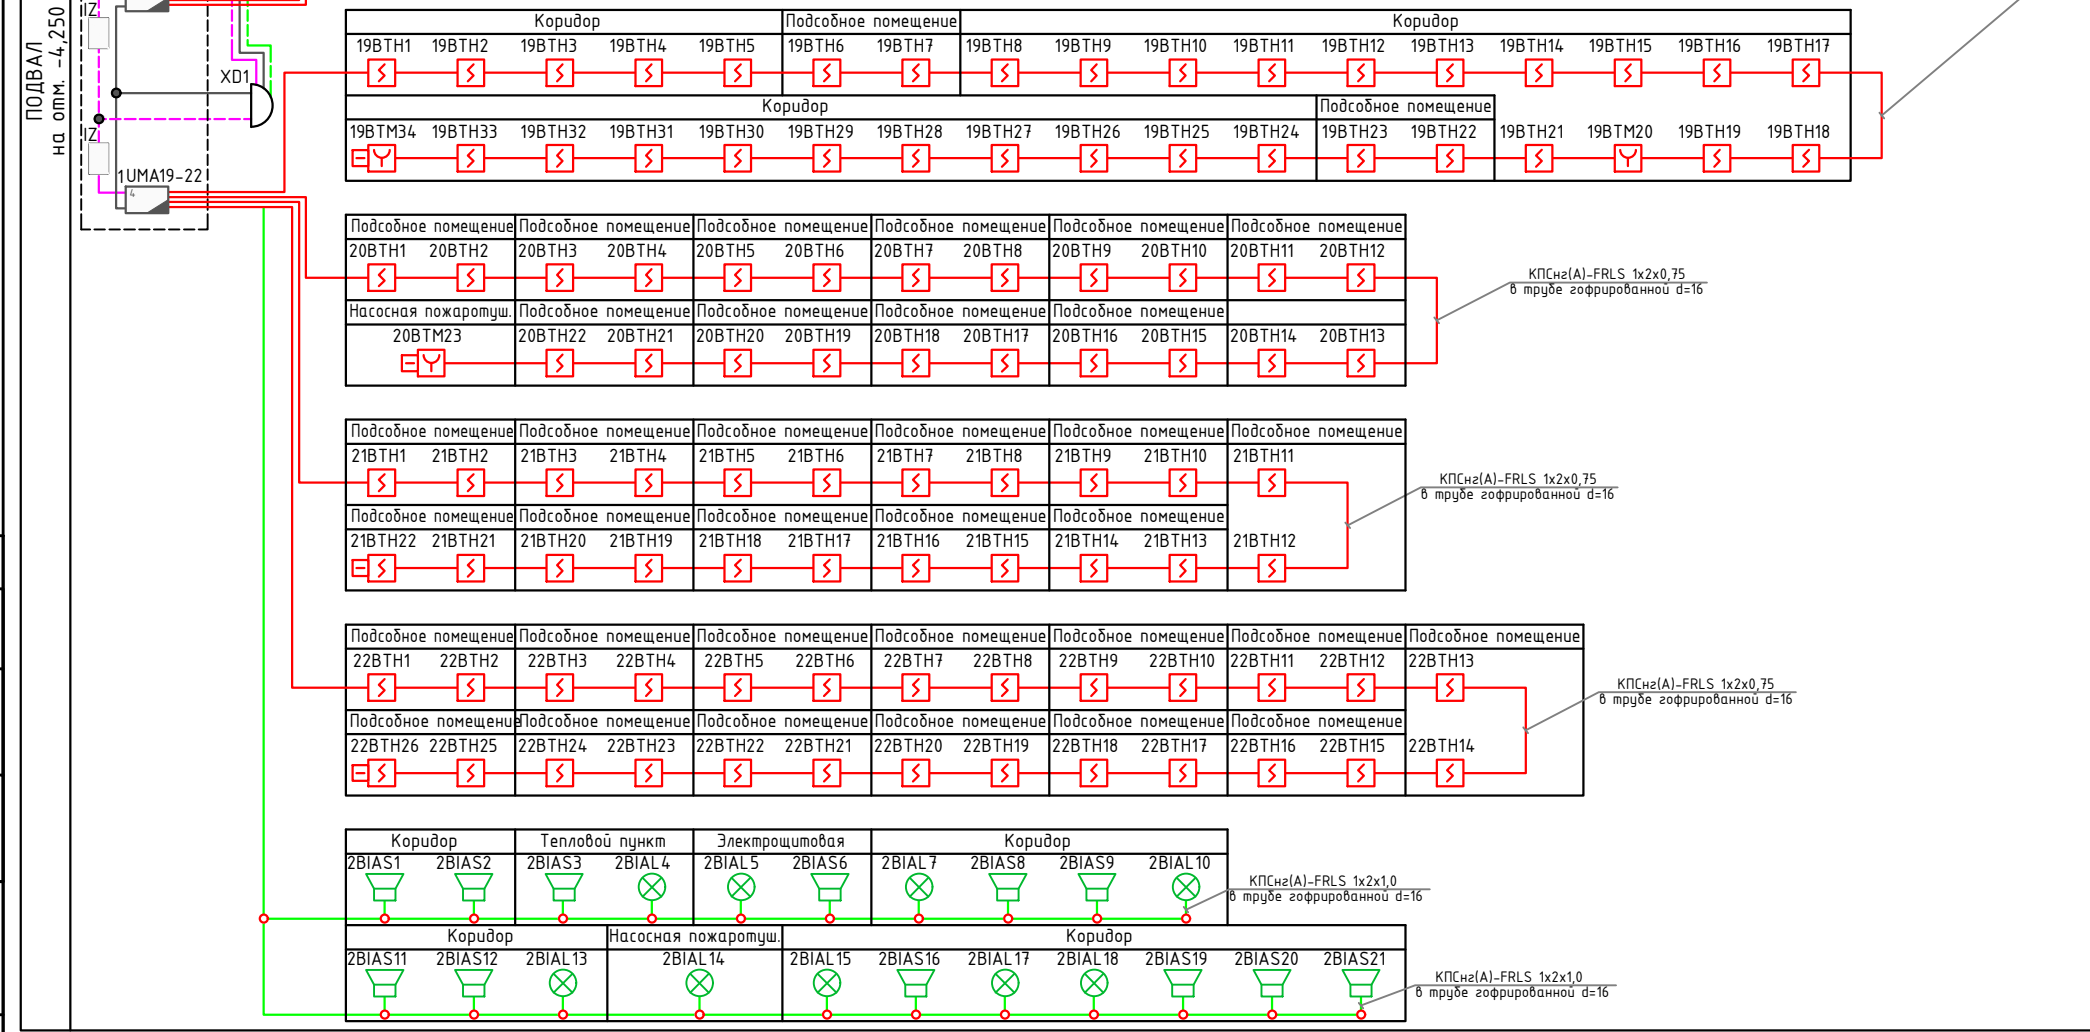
ПОДВАЛ
на отм. -4,250

IZ
IZ
XD1
1UMA19-22

| Коридор | | | | | Подсобное помещение | | Коридор | | | | | | | | | |
|---|---|---|---|---|---|---|---|---|---|---|---|---|---|---|---|---|
| 19BTH1 | 19BTH2 | 19BTH3 | 19BTH4 | 19BTH5 | 19BTH6 | 19BTH7 | 19BTH8 | 19BTH9 | 19BTH10 | 19BTH11 | 19BTH12 | 19BTH13 | 19BTH14 | 19BTH15 | 19BTH16 | 19BTH17 |

| Коридор | | | | | | | | | | | Подсобное помещение | | | | | |
|---|---|---|---|---|---|---|---|---|---|---|---|---|---|---|---|---|
| 19BTM34 | 19BTH33 | 19BTH32 | 19BTH31 | 19BTH30 | 19BTH29 | 19BTH28 | 19BTH27 | 19BTH26 | 19BTH25 | 19BTH24 | 19BTH23 | 19BTH22 | 19BTH21 | 19BTM20 | 19BTH19 | 19BTH18 |

| Подсобное помещение | | Подсобное помещение | | Подсобное помещение | | Подсобное помещение | | Подсобное помещение | | Подсобное помещение | |
|---|---|---|---|---|---|---|---|---|---|---|---|
| 20BTH1 | 20BTH2 | 20BTH3 | 20BTH4 | 20BTH5 | 20BTH6 | 20BTH7 | 20BTH8 | 20BTH9 | 20BTH10 | 20BTH11 | 20BTH12 |
| Насосная пожаротуш. | | Подсобное помещение | | Подсобное помещение | | Подсобное помещение | | Подсобное помещение | | | |
| 20BTM23 | | 20BTH22 | 20BTH21 | 20BTH20 | 20BTH19 | 20BTH18 | 20BTH17 | 20BTH16 | 20BTH15 | 20BTH14 | 20BTH13 |

КПСнг(А)-FRLS 1x2x0,75
в трубе гофрированной d=16

| Подсобное помещение | | Подсобное помещение | | Подсобное помещение | | Подсобное помещение | | Подсобное помещение | | Подсобное помещение |
|---|---|---|---|---|---|---|---|---|---|---|
| 21BTH1 | 21BTH2 | 21BTH3 | 21BTH4 | 21BTH5 | 21BTH6 | 21BTH7 | 21BTH8 | 21BTH9 | 21BTH10 | 21BTH11 |
| Подсобное помещение | | Подсобное помещение | | Подсобное помещение | | Подсобное помещение | | Подсобное помещение | | |
| 21BTH22 | 21BTH21 | 21BTH20 | 21BTH19 | 21BTH18 | 21BTH17 | 21BTH16 | 21BTH15 | 21BTH14 | 21BTH13 | 21BTH12 |

КПСнг(А)-FRLS 1x2x0,75
в трубе гофрированной d=16

| Подсобное помещение | | Подсобное помещение | | Подсобное помещение | | Подсобное помещение | | Подсобное помещение | | Подсобное помещение | | Подсобное помещение |
|---|---|---|---|---|---|---|---|---|---|---|---|---|
| 22BTH1 | 22BTH2 | 22BTH3 | 22BTH4 | 22BTH5 | 22BTH6 | 22BTH7 | 22BTH8 | 22BTH9 | 22BTH10 | 22BTH11 | 22BTH12 | 22BTH13 |
| Подсобное помещение | | Подсобное помещение | | Подсобное помещение | | Подсобное помещение | | Подсобное помещение | | Подсобное помещение | | |
| 22BTH26 | 22BTH25 | 22BTH24 | 22BTH23 | 22BTH22 | 22BTH21 | 22BTH20 | 22BTH19 | 22BTH18 | 22BTH17 | 22BTH16 | 22BTH15 | 22BTH14 |

КПСнг(А)-FRLS 1x2x0,75
в трубе гофрированной d=16

| Коридор | | Тепловой пункт | | Электрощитовая | | Коридор | | | |
|---|---|---|---|---|---|---|---|---|---|
| 2BIAS1 | 2BIAS2 | 2BIAS3 | 2BIAL4 | 2BIAL5 | 2BIAS6 | 2BIAL7 | 2BIAS8 | 2BIAS9 | 2BIAL10 |

КПСнг(А)-FRLS 1x2x1,0
в трубе гофрированной d=16

| Коридор | | | Насосная пожаротуш. | Коридор | | | | | | |
|---|---|---|---|---|---|---|---|---|---|---|
| 2BIAS11 | 2BIAS12 | 2BIAL13 | 2BIAL14 | 2BIAL15 | 2BIAS16 | 2BIAL17 | 2BIAL18 | 2BIAS19 | 2BIAS20 | 2BIAS21 |

КПСнг(А)-FRLS 1x2x1,0
в трубе гофрированной d=16